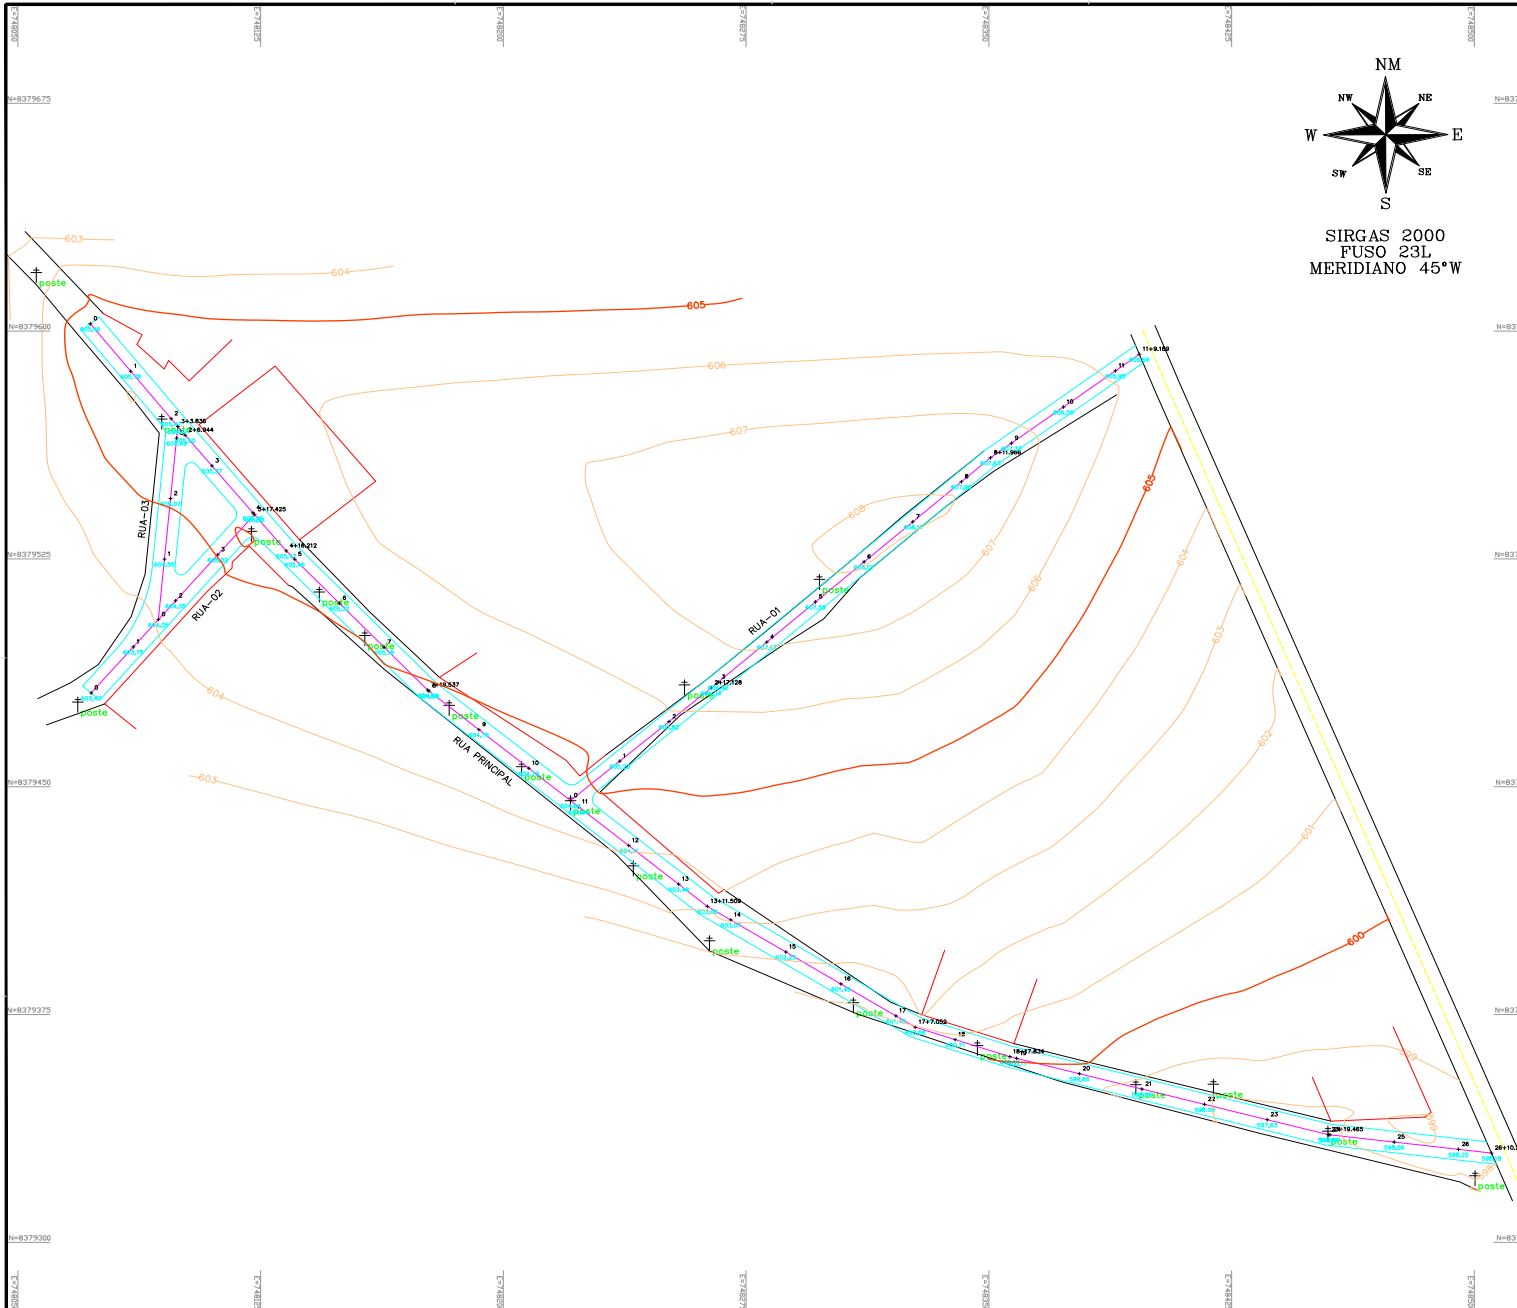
E=748050
E=748125
E=748200
E=748275
E=748350
E=748425
E=748500

N=8379675
N=8379600
N=8379525
N=8379450
N=8379375
N=8379300

NM
NW
NE
W
E
SW
SE
S

SIRGAS 2000
FUSO 23L
MERIDIANO 45°W

603
604
605
606
607
608
607
606
605
604
603
602
601
600
599
604
603

poste
poste
poste
poste
poste
poste
poste
poste
poste
poste
poste
poste
poste
poste
poste
poste
poste
poste
poste
poste
poste

RUA-03
RUA-02
RUA-01
RUA PRINCIPAL

3+3.836
2+6.944
5+17.425
4+16.212
6+19.537
2+17.128
11+9.169
8+11.906
13+11.509
17+7.052
19+17.834
22+19.465
26+10.

0
1
2
3
4
5
6
7
8
9
10
11
12
13
14
15
16
17
18
20
21
23
25
26